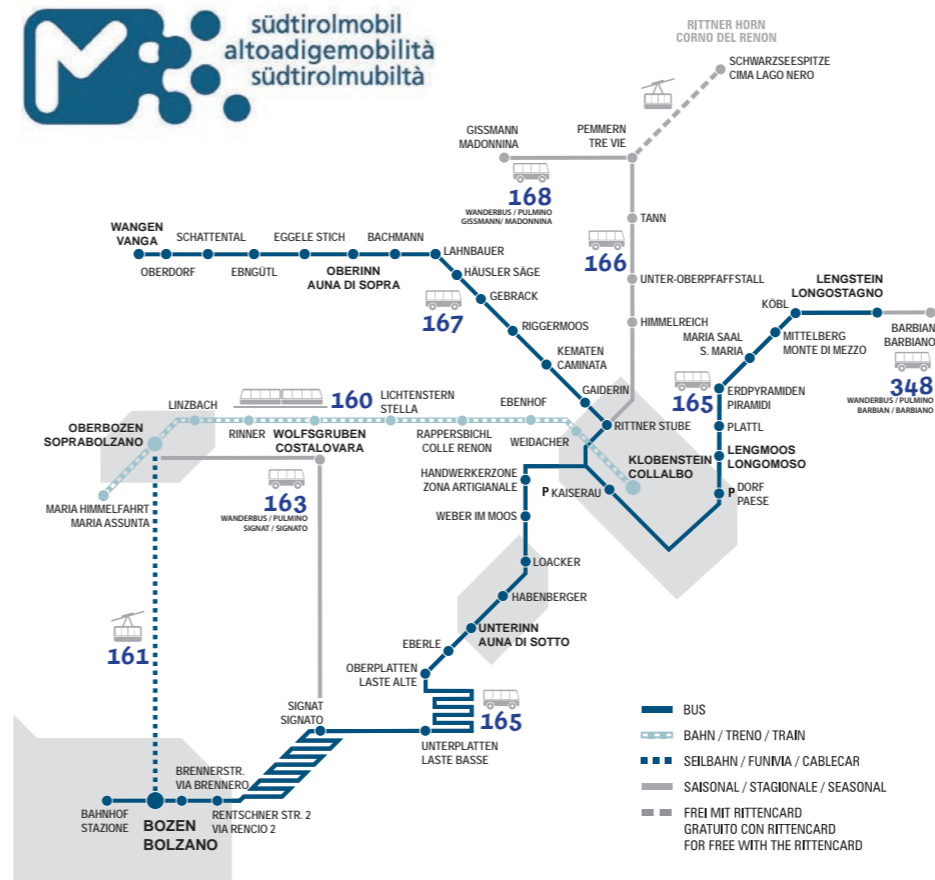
südtirolmobil
altoadigemobilità
südtirolmubiltà

RITTNER HORN
CORNO DEL RENON

SCHWARZSEESPITZE
CIMA LAGO NERO

GISSMANN
MADONNINA

PEMMERN
TRE VIE

168
WANDERBUS / PULMINO
GISSMANN/ MADONNINA

TANN

166

UNTER-OBERPFAFFSTALL

HIMMELREICH

WANGEN
VANGA

OBERDORF

SCHATTENTAL

EBNGÜTL

EGGELE STICH

OBERINN
AUNA DI SOPRA

BACHMANN

LAHNBAUER

HÄUSLER SÄGE

GEBRACK

167

RIGGERMOOS

KEMATEN
CAMINATA

GAIDERIN

LENGSTEIN
LONGOSTAGNO

KÖBL

BARBIAN
BARBIANO

MITTELBERG
MONTE DI MEZZO

MARIA SAAL
S. MARIA

348
WANDERBUS / PULMINO
BARBIAN / BARBIANO

ERDPYRAMIDEN
PIRAMIDI

165

PLATTL

LENGMOOS
LONGOMOSO

DORF
PAESE

LINZBACH

160

LICHTENSTERN
STELLA

EBENHOF

OBERBOZEN
SOPRABOLZANO

RINNER

WOLFSGRUBEN
COSTALOVARA

RAPPERSBICHL
COLLE RENON

WEIDACHER

RITTNER STUBE

KLOBENSTEIN
COLLALBO

HANDWERKERZONE
ZONA ARTIGIANALE

KAISERAU

163
WANDERBUS / PULMINO
SIGNAT / SIGNATO

MARIA HIMMELFAHRT
MARIA ASSUNTA

WEBER IM MOOS

LOACKER

HABENBERGER

UNTERINN
AUNA DI SOTTO

161

EBERLE

OBERPLATTEN
LASTE ALTE

165

SIGNAT
SIGNATO

UNTERPLATTEN
LASTE BASSE

BRENNERSTR.
VIA BRENNERO

BAHNHOF
STAZIONE

BOZEN
BOLZANO

RENTSCHNER STR. 2
VIA RENCIO 2

BUS
BAHN / TRENO / TRAIN
SEILBAHN / FUNIVIA / CABLECAR
SAISONAL / STAGIONALE / SEASONAL
FREI MIT RITTENCARD
GRATUITO CON RITTENCARD
FOR FREE WITH THE RITTENCARD